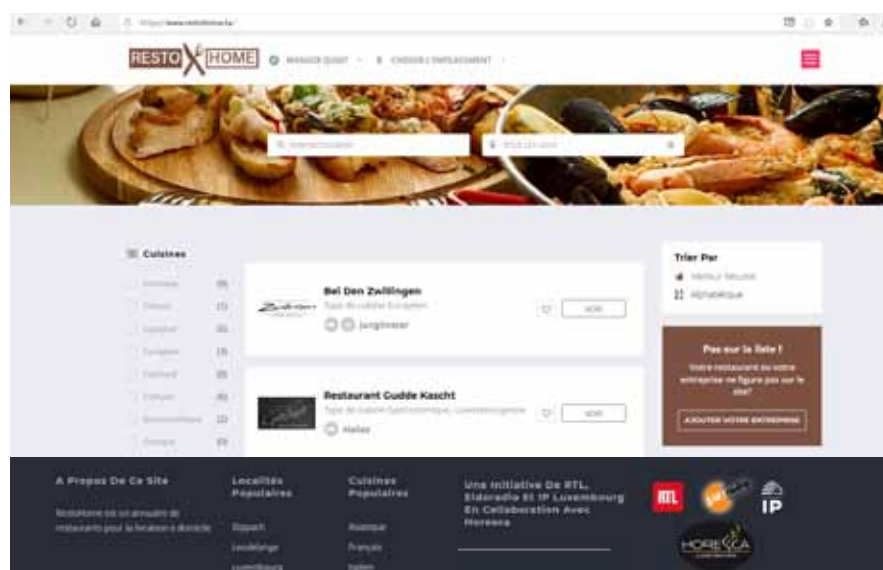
RESTO HOME

MANGER QUOI?

CHOISIR L'EMPLACEMENT

Cuisines

Trier Par

Meilleur Sécurité

Alphabétique

Bei Den Zwillingen

Type de cuisine: Européen

Junglinster

VOIR

Restaurant Gudde Kascht

Type de cuisine: Gastronomique, Luxembourgeoise

Hellas

VOIR

Pas sur la liste ?

Votre restaurant ou votre entreprise ne figure pas sur le site?

AJOUTER VOTRE ENTREPRISE

A Propos De Ce Site

RestoHome est un annuaire de restaurants pour la livraison à domicile

Localités Populaires

Dippach

Leudelange

Luxembourg

Cuisines Populaires

Asiatique

Français

Italien

Une Initiative De RTL, Eldoradio Et IP Luxembourg En Collaboration Avec Horesca

RTL

IP

HORESCA